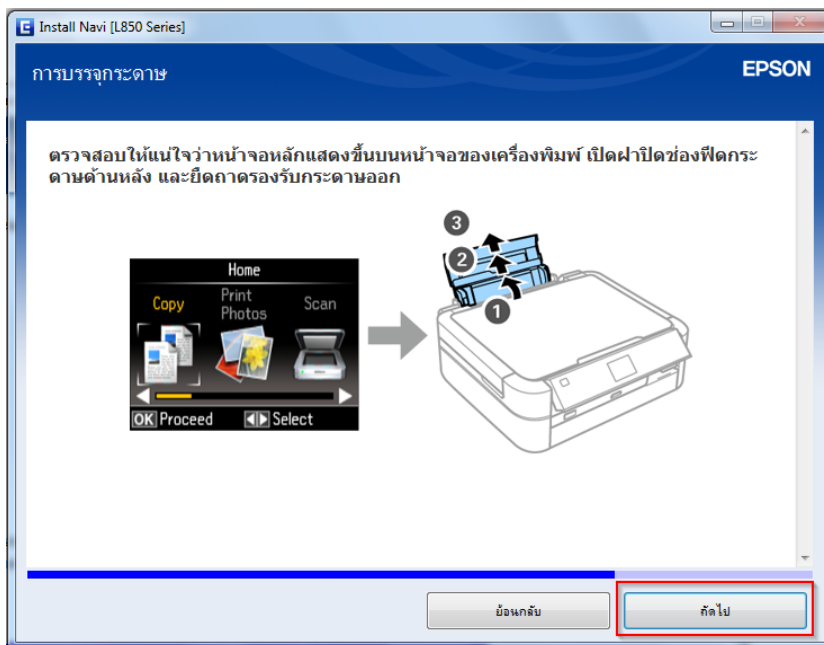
Install Navi [L850 Series]

การบรรจุกระดาษ

EPSON

ตรวจสอบให้แน่ใจว่าหน้าจอหลักแสดงขึ้นบนหน้าจอของเครื่องพิมพ์ เปิดฝาปิดช่องฟีดกระดาษด้านหลัง และยืดถาดรองรับกระดาษออก

Home

Copy

Print Photos

Scan

OK Proceed

Select

3

2

1

ย้อนกลับ

ถัดไป